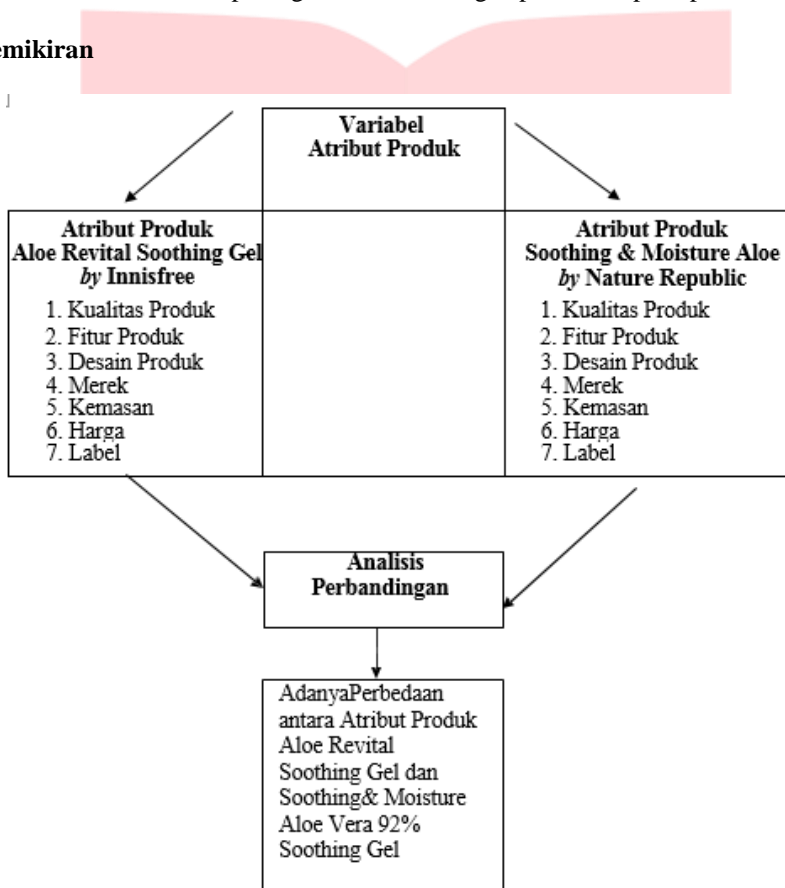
emikiran

Variabel Atribut Produk

Atribut Produk Aloe Revital Soothing Gel *by* Innisfree

1. Kualitas Produk
2. Fitur Produk
3. Desain Produk
4. Merek
5. Kemasan
6. Harga
7. Label

Atribut Produk Soothing & Moisture Aloe *by* Nature Republic

1. Kualitas Produk
2. Fitur Produk
3. Desain Produk
4. Merek
5. Kemasan
6. Harga
7. Label

Analisis Perbandingan

AdanyaPerbedaan antara Atribut Produk Aloe Revital Soothing Gel dan Soothing& Moisture Aloe Vera 92% Soothing Gel